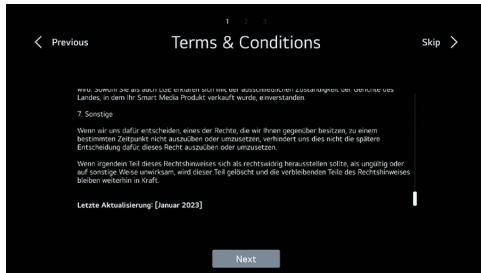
1 2 3

< Previous

Terms & Conditions

Skip >

wird. Sowohl Sie als auch LGE erklären sich mit der ausschließlichen Zuständigkeit der Gerichte des Landes, in dem Ihr Smart Media Produkt verkauft wurde, einverstanden.

7. Sonstige

Wenn wir uns dafür entscheiden, eines der Rechte, die wir Ihnen gegenüber besitzen, zu einem bestimmten Zeitpunkt nicht auszuüben oder umzusetzen, verhindert uns dies nicht die spätere Entscheidung dafür, dieses Recht auszuüben oder umzusetzen.

Wenn irgendein Teil dieses Rechtshinweises sich als rechtswidrig herausstellen sollte, als ungültig oder auf sonstige Weise unwirksam, wird dieser Teil gelöscht und die verbleibenden Teile des Rechtshinweises bleiben weiterhin in Kraft.

Letzte Aktualisierung: [Januar 2023]

Next